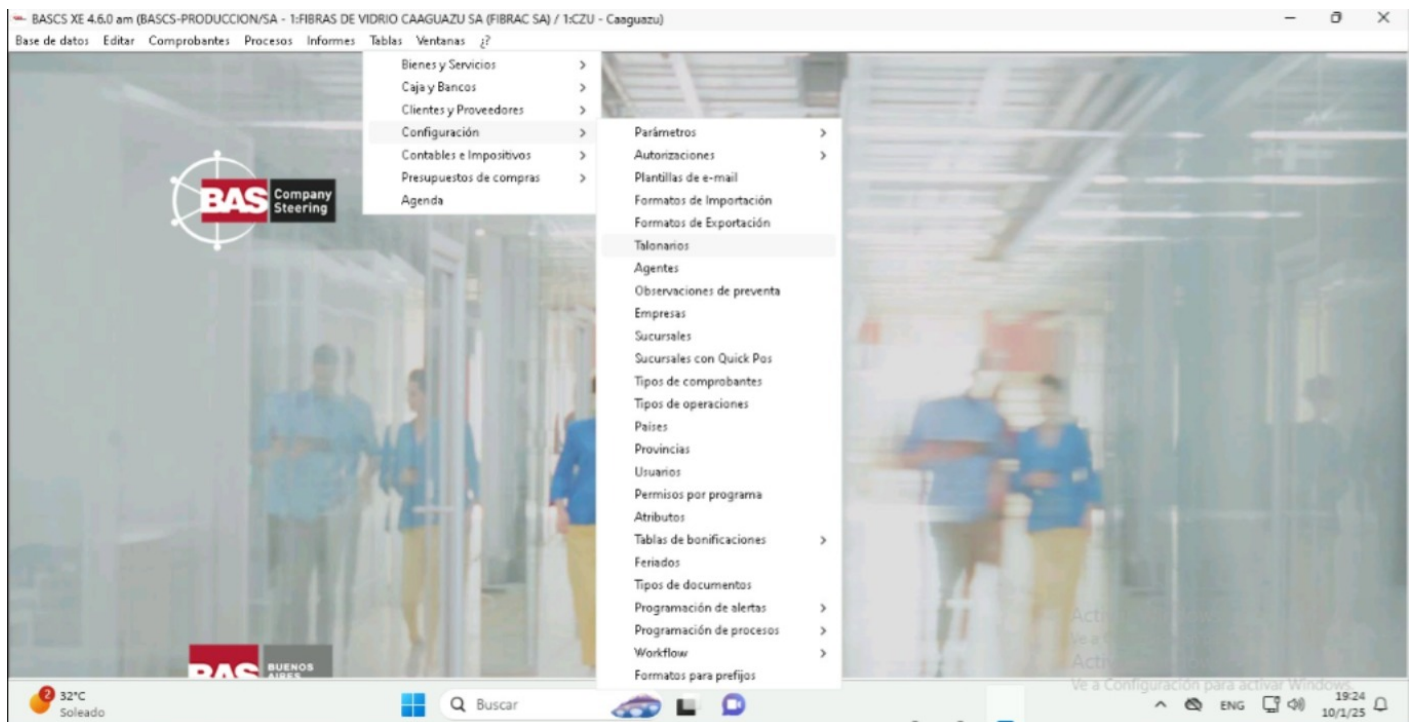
BASCS XE 4.6.0 am (BASCS-PRODUCCION/SA - 1:FIBRAS DE VIDRIO CAAGUAZU SA (FIBRAC SA) / 1:CZU - Caaguazu)

Base de datos Editar Comprobantes Procesos Informes Tablas Ventanas ¿?

Bienes y Servicios
Caja y Bancos
Clientes y Proveedores
Configuración
Contables e Impositivos
Presupuestos de compras
Agenda

Parámetros
Autorizaciones
Plantillas de e-mail
Formatos de Importación
Formatos de Exportación
Talonarios
Agentes
Observaciones de preventa
Empresas
Sucursales
Sucursales con Quick Pos
Tipos de comprobantes
Tipos de operaciones
Países
Provincias
Usuarios
Permisos por programa
Atributos
Tablas de bonificaciones
Feriados
Tipos de documentos
Programación de alertas
Programación de procesos
Workflow
Formatos para prefijos

BAS Company Steering

BAS BUENOS AIRES

Activar Windows
Ve a Configuración para activar Windows.

2 32°C Soleado

Buscar

ENG 19:24 10/1/25